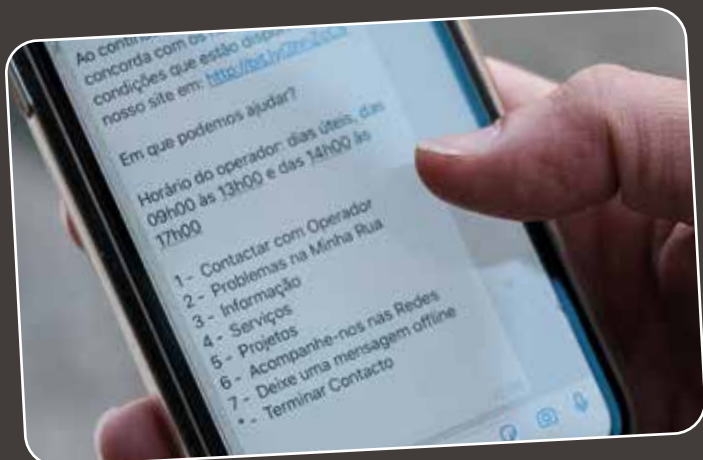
Ao contin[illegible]
concorda com os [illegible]
condições que estão dis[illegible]
nosso site em: http://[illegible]

Em que podemos ajudar?

Horário do operador: dias úteis, das 09h00 às 13h00 e das 14h00 às 17h00

1 - Contactar com Operador
2 - Problemas na Minha Rua
3 - Informação
4 - Serviços
5 - Projetos
6 - Acompanhe-nos nas Redes
7 - Deixe uma mensagem offline
* - Terminar Contacto